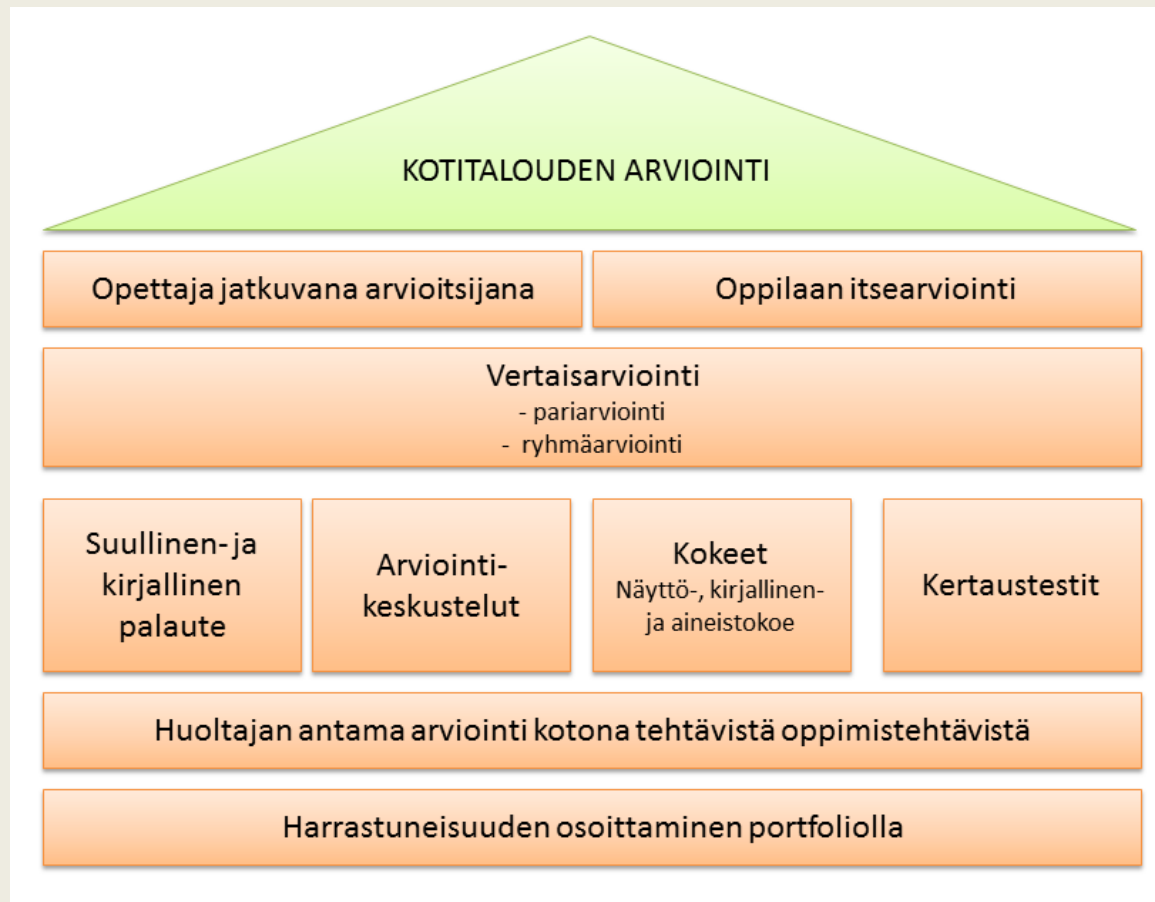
KOTITALOUDEN ARVIOINTI

Opettaja jatkuvana arvioitsijana

Oppilaan itsearviointi

Vertaisarviointi
- pariarviointi
- ryhmäarviointi

Suullinen- ja kirjallinen palaute

Arviointi-keskustelut

Kokeet
Näyttö-, kirjallinen- ja aineistokoe

Kertaustestit

Huoltajan antama arviointi kotona tehtävistä oppimistehtävistä

Harrastuneisuuden osoittaminen portfoliolla